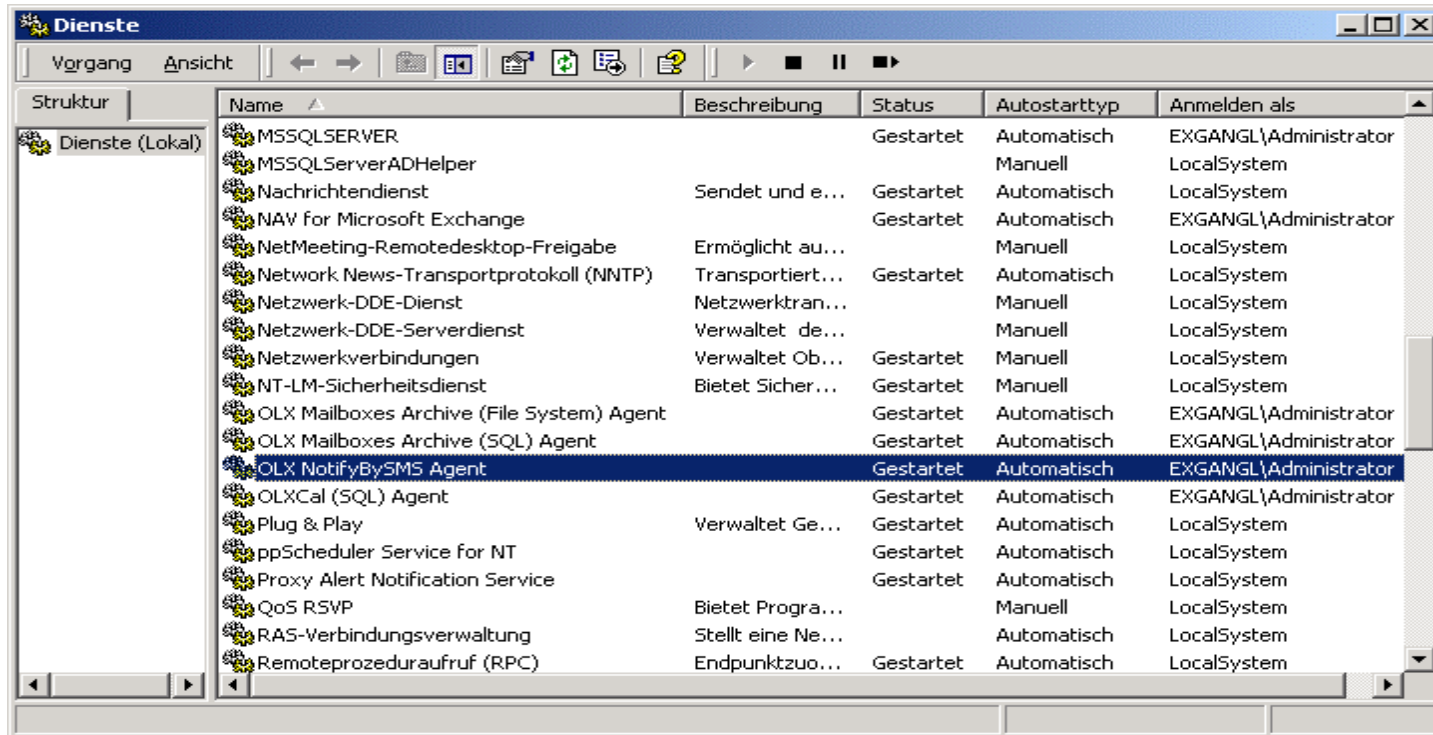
Dienste

Vorgang Ansicht

Struktur

Dienste (Lokal)

| Name | Beschreibung | Status | Autostarttyp | Anmelden als |
|---|---|---|---|---|
| MSSQLSERVER | | Gestartet | Automatisch | EXGANGL\Administrator |
| MSSQLServerADHelper | | | Manuell | LocalSystem |
| Nachrichtendienst | Sendet und e... | Gestartet | Automatisch | LocalSystem |
| NAV for Microsoft Exchange | | Gestartet | Automatisch | EXGANGL\Administrator |
| NetMeeting-Remotedesktop-Freigabe | Ermöglicht au... | | Manuell | LocalSystem |
| Network News-Transportprotokoll (NNTP) | Transportiert... | Gestartet | Automatisch | LocalSystem |
| Netzwerk-DDE-Dienst | Netzwerktran... | | Manuell | LocalSystem |
| Netzwerk-DDE-Serverdienst | Verwaltet de... | | Manuell | LocalSystem |
| Netzwerkverbindungen | Verwaltet Ob... | Gestartet | Manuell | LocalSystem |
| NT-LM-Sicherheitsdienst | Bietet Sicher... | Gestartet | Manuell | LocalSystem |
| OLX Mailboxes Archive (File System) Agent | | Gestartet | Automatisch | EXGANGL\Administrator |
| OLX Mailboxes Archive (SQL) Agent | | Gestartet | Automatisch | EXGANGL\Administrator |
| OLX NotifyBySMS Agent | | Gestartet | Automatisch | EXGANGL\Administrator |
| OLXCal (SQL) Agent | | Gestartet | Automatisch | EXGANGL\Administrator |
| Plug & Play | Verwaltet Ge... | Gestartet | Automatisch | LocalSystem |
| ppScheduler Service for NT | | Gestartet | Automatisch | LocalSystem |
| Proxy Alert Notification Service | | Gestartet | Automatisch | LocalSystem |
| QoS RSVP | Bietet Progra... | | Manuell | LocalSystem |
| RAS-Verbindungsverwaltung | Stellt eine Ne... | | Automatisch | LocalSystem |
| Remoteprozeduraufruf (RPC) | Endpunktzuo... | Gestartet | Automatisch | LocalSystem |